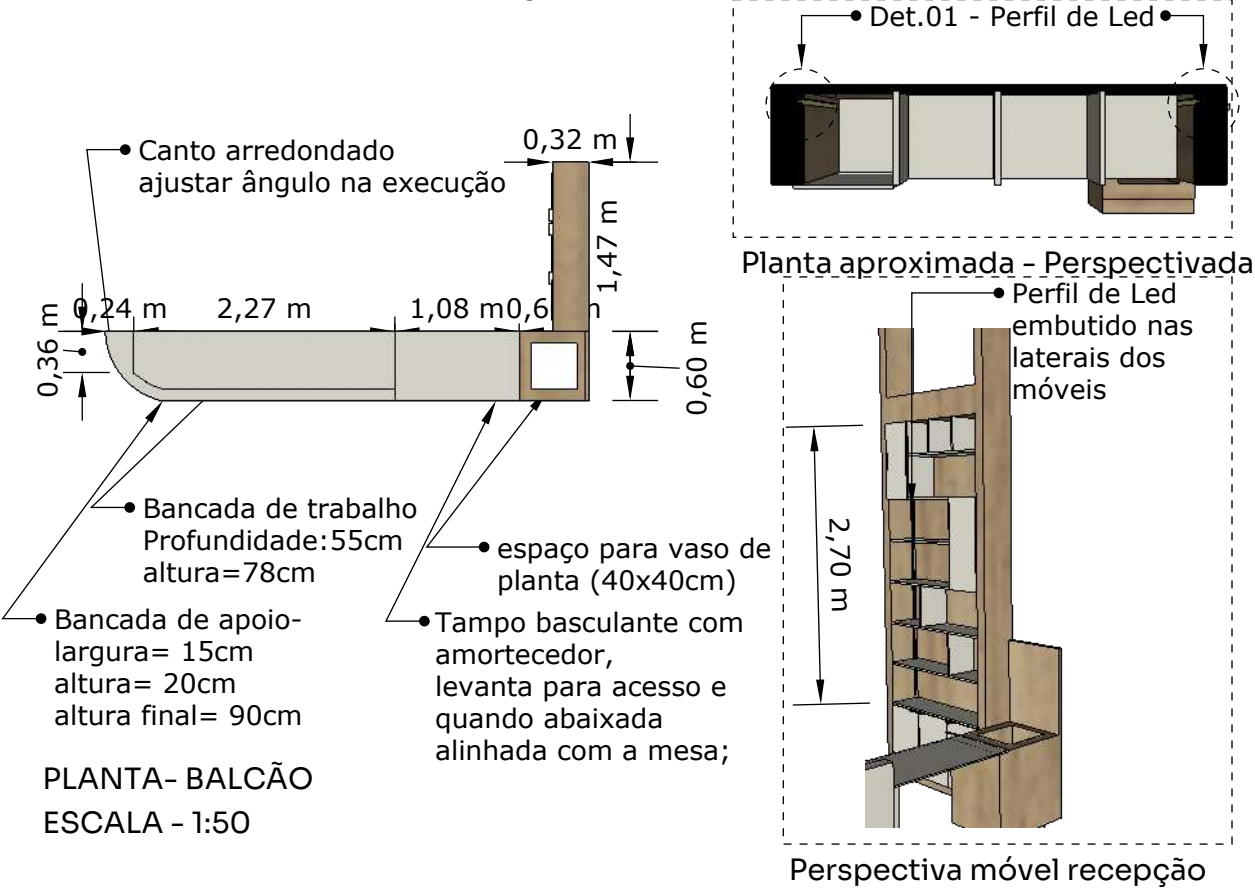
Det.01 - Perfil de Led

Planta aproximada - Perspectivada

Canto arredondado
ajustar ângulo na execução

0,32 m

1,47 m

0,36 m

0,24 m

2,27 m

1,08 m

0,6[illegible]

0,60 m

Bancada de trabalho
Profundidade:55cm
altura=78cm

espaço para vaso de planta (40x40cm)

Bancada de apoio-
largura= 15cm
altura= 20cm
altura final= 90cm

Tampo basculante com amortecedor,
levanta para acesso e quando abaixada alinhada com a mesa;

PLANTA- BALCÃO
ESCALA - 1:50

Perfil de Led embutido nas laterais dos móveis

2,70 m

Perspectiva móvel recepção